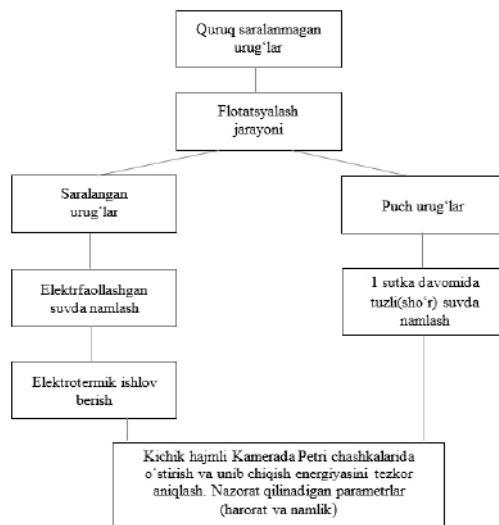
Quruq saralanmagan urug'lar

Flotatsyalash jarayoni

Saralangan urug'lar

Puch urug'lar

Elektrfaollashgan suvda namlash

1 sutka davomida tuzli(sho'r) suvda namlash

Elektrotermik ishlov berish

Kichik hajmli Kamerada Petri chashkalarida o'stirish va unib chiqish energiyasini tezkor aniqlash. Nazorat qilinadigan parametrlar (harorat va namlik)